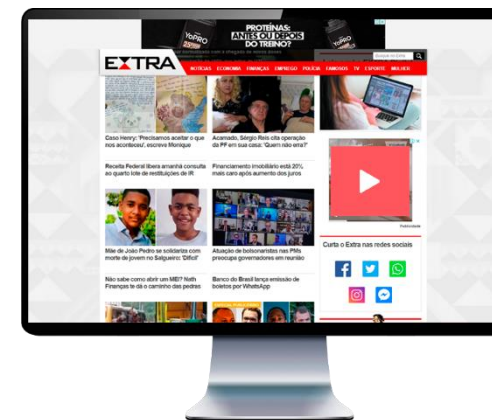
PROTEÍNAS: ANTES OU DEPOIS DO TREINO?

EXTRA

NOTÍCIAS ECONOMIA FINANÇAS EMPREGO POLÍCIA FAMOSOS TV ESPORTE MULHER

Caso Henry: 'Precisamos aceitar o que nos aconteceu', escreve Monique

Acenado, Sérgio Reis cita operação da PF em sua casa: 'Quem não era?'

Receita Federal libera amanhã consulta ao quarto lote de restituições de IR

Financiamento imobiliário está 20% mais caro após aumento dos juros

Mãe de João Pedro se solidariza com morte de jovem no Salgueiro: 'Difícil'

Atuação de bolsonaristas nas PMs preocupa governadores em reunião

Não sabe como abrir um MEI? Nath Finanças te dá o caminho das pedras

Banco do Brasil lança emissão de boletos por WhatsApp

Curta o Extra nas redes sociais